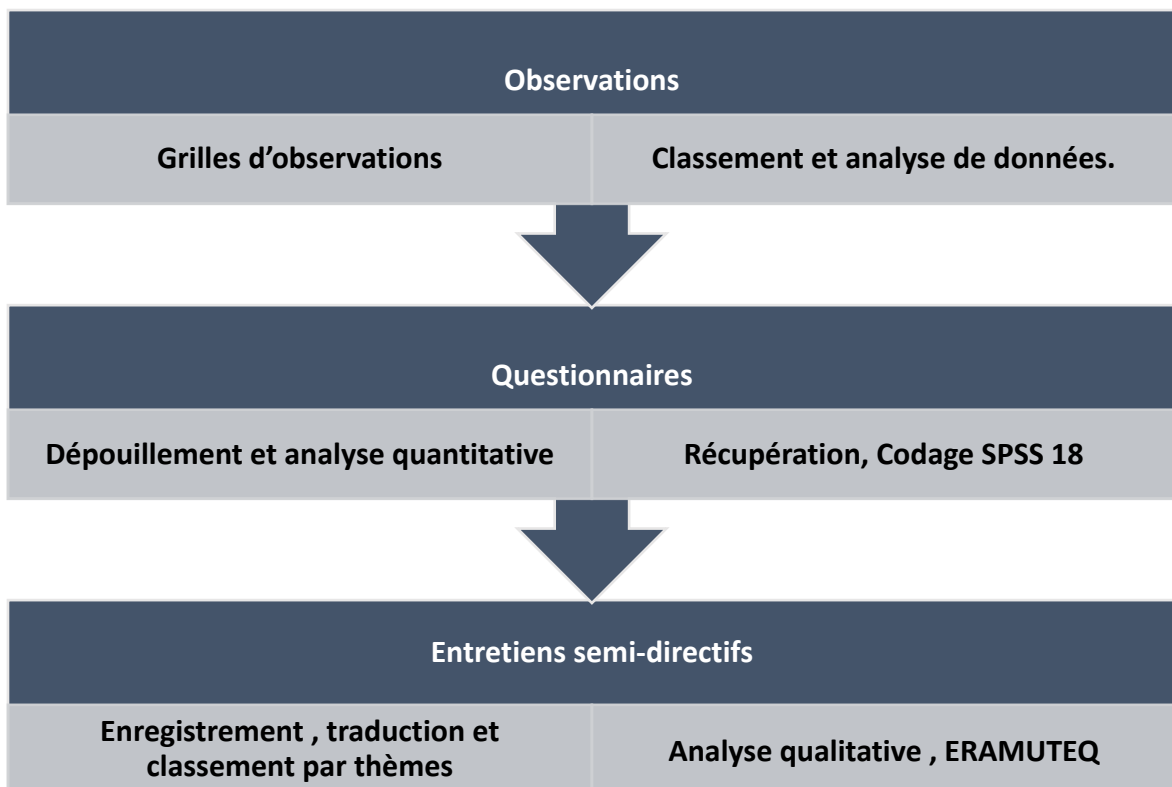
Observations

Grilles d’observations

Classement et analyse de données.

Questionnaires

Dépouillement et analyse quantitative

Récupération, Codage SPSS 18

Entretiens semi-directifs

Enregistrement , traduction et classement par thèmes

Analyse qualitative , ERAMUTEQ